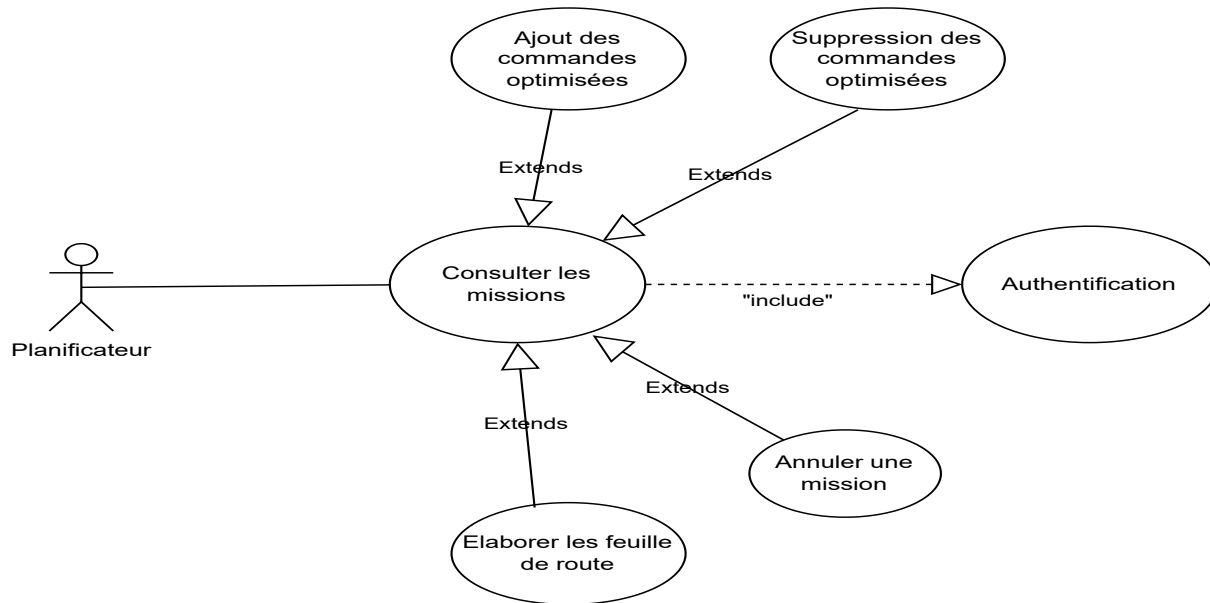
Ajout des commandes optimisées

Suppression des commandes optimisées

Extends

Extends

Consulter les missions

"include"

Authentification

Planificateur

Extends

Extends

Annuler une mission

Elaborer les feuille de route